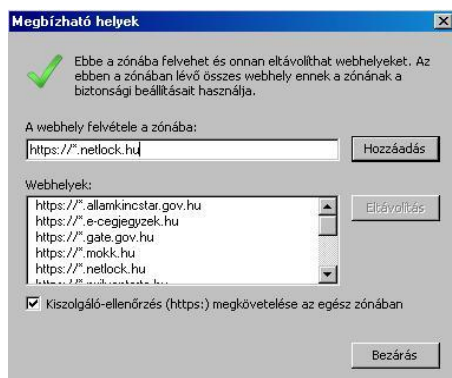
Megbízható helyek

Ebbe a zónába felvehet és onnan eltávolíthat webhelyeket. Az ebben a zónában lévő összes webhely ennek a zónának a biztonsági beállításait használja.

A webhely felvétele a zónába:

https://*.netlock.hu

Hozzáadás

Webhelyek:

https://*.allamkincstar.gov.hu
https://*.e-cegjegyzek.hu
https://*.gate.gov.hu
https://*.mokk.hu
https://*.netlock.hu
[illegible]

Eltávolítás

Kiszolgáló-ellenőrzés (https:) megkövetelése az egész zónában

Bezárás